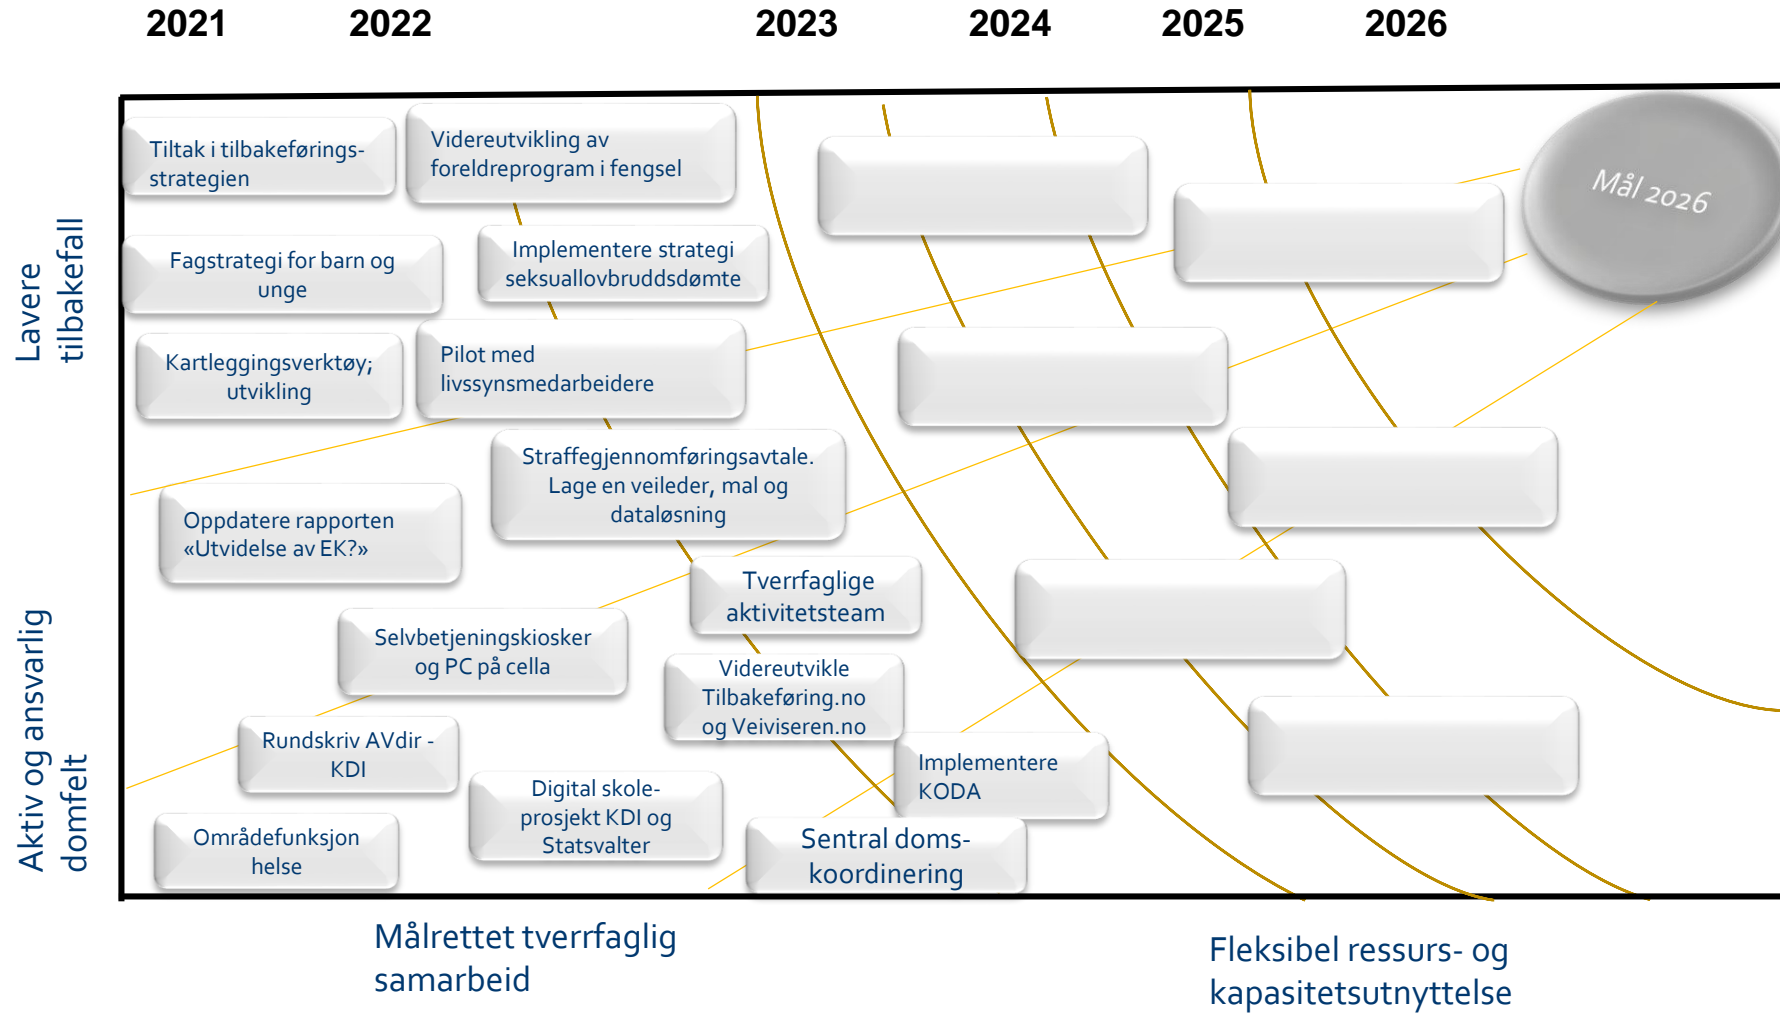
2021 2022 2023 2024 2025 2026

Lavere tilbakefall

Aktiv og ansvarlig domfelt

Tiltak i tilbakeføringsstrategien

Videreutvikling av foreldreprogram i fengsel

Fagstrategi for barn og unge

Implementere strategi seksuallovbruddsdømte

Kartleggingsverktøy; utvikling

Pilot med livssynsmedarbeidere

Straffegjennomføringsavtale. Lage en veileder, mal og dataløsning

Oppdatere rapporten «Utvidelse av EK?»

Tverrfaglige aktivitetsteam

Selvbetjeningskiosker og PC på cella

Videreutvikle Tilbakeføring.no og Veiviseren.no

Rundskriv AVdir - KDI

Implementere KODA

Digital skoleprosjekt KDI og Statsvalter

Områdefunksjon helse

Sentral doms-koordinering

Mål 2026

Målrettet tverrfaglig samarbeid

Fleksibel ressurs- og kapasitetsutnyttelse